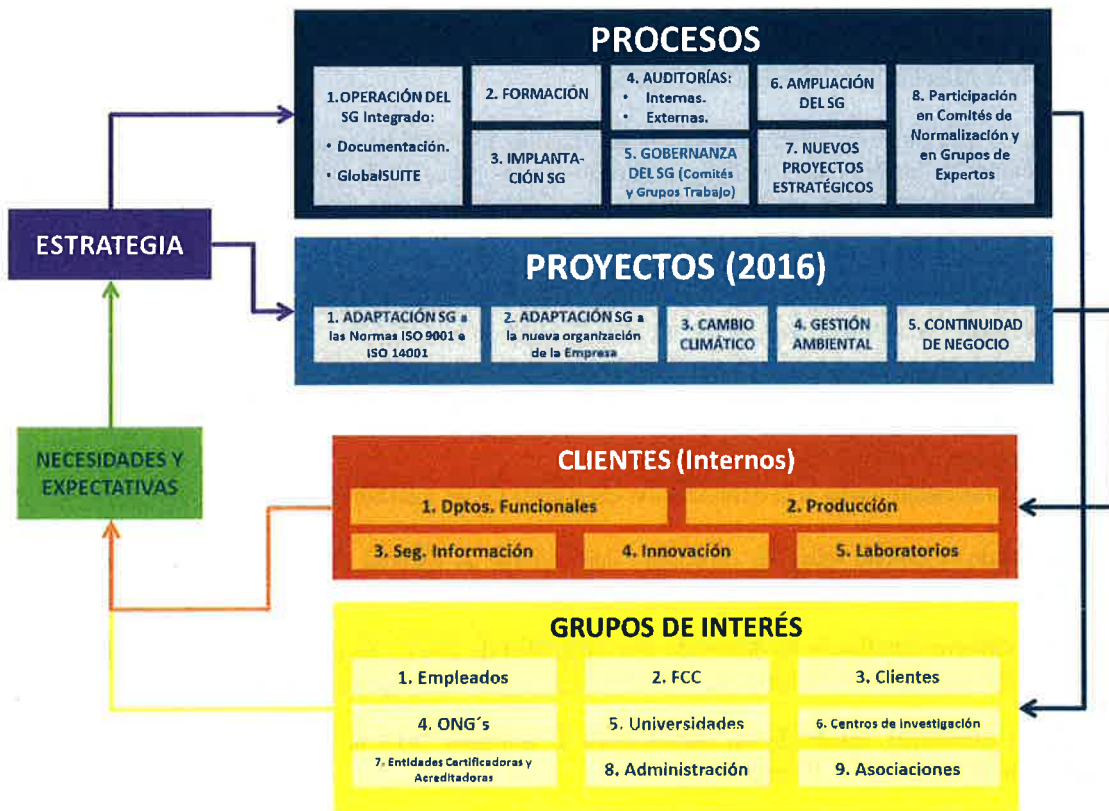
PROCESOS

1.OPERACIÓN DEL SG Integrado:
• Documentación.
• GlobalSUITE

2. FORMACIÓN

3. IMPLANTACIÓN SG

4. AUDITORÍAS:
• Internas.
• Externas.

5. GOBERNANZA DEL SG (Comités y Grupos Trabajo)

6. AMPLIACIÓN DEL SG

7. NUEVOS PROYECTOS ESTRATÉGICOS

8. Participación en Comités de Normalización y en Grupos de Expertos

ESTRATEGIA

PROYECTOS (2016)

1. ADAPTACIÓN SG a las Normas ISO 9001 e ISO 14001

2. ADAPTACIÓN SG a la nueva organización de la Empresa

3. CAMBIO CLIMÁTICO

4. GESTIÓN AMBIENTAL

5. CONTINUIDAD DE NEGOCIO

NECESIDADES Y EXPECTATIVAS

CLIENTES (Internos)

1. Dptos. Funcionales

2. Producción

3. Seg. Información

4. Innovación

5. Laboratorios

GRUPOS DE INTERÉS

1. Empleados

2. FCC

3. Clientes

4. ONG´s

5. Universidades

6. Centros de Investigación

7. Entidades Certificadoras y Acreditadoras

8. Administración

9. Asociaciones